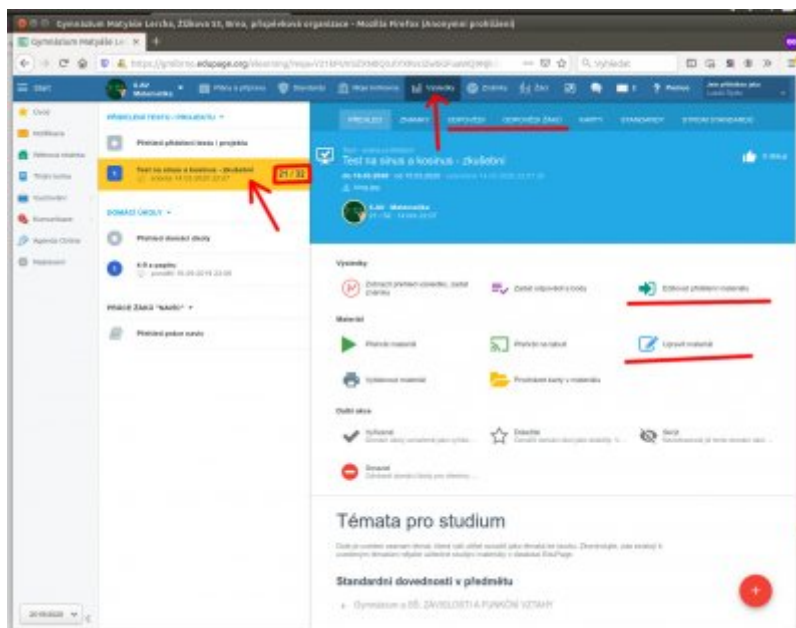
Gymnázium Matyáše Lercha, Žižkova 55, Brno, příspěvková organizace - Mozilla Firefox (Anonymní prohlížení)

Gymnázium Matyáše Le... ×

https://gmlbrno.edupage.org/elearning/

Vyhledat

Start

Matematika

Přidat

Standardy

Moje hodnocení

Výsledky

Známky

Žáci

Test na sinus a kosinus - zkušební

21 / 32

DOMÁCÍ ÚLOHY

Přidělit domácí úlohu

PRÁCE ŽÁKŮ "NAOK"

Přidělit práci

PŘEHLED

ZNÁMKY

ODPOVĚDI

ODPOVĚDI ŽÁKŮ

KARTY

STANDARDY

Test na sinus a kosinus - zkušební

Výsledky

Zobrazit přehled výsledků, zadat známky

Zadat odpovědi a body

Editovat přidělení materiálu

Materiál

Přehrát materiál

Přehrát na tabuli

Upravit materiál

Vytisknout materiál

Prohlížení karty z materiálu

Další akce

Vyhodnotit

Oblíbit

Skrýt

Smazat

Témata pro studium

Standardní dovednosti v předmětu

Gymnázium a SŠ, ZÁVISLOSTI A FUNKČNÍ VZTAHY

2019/2020